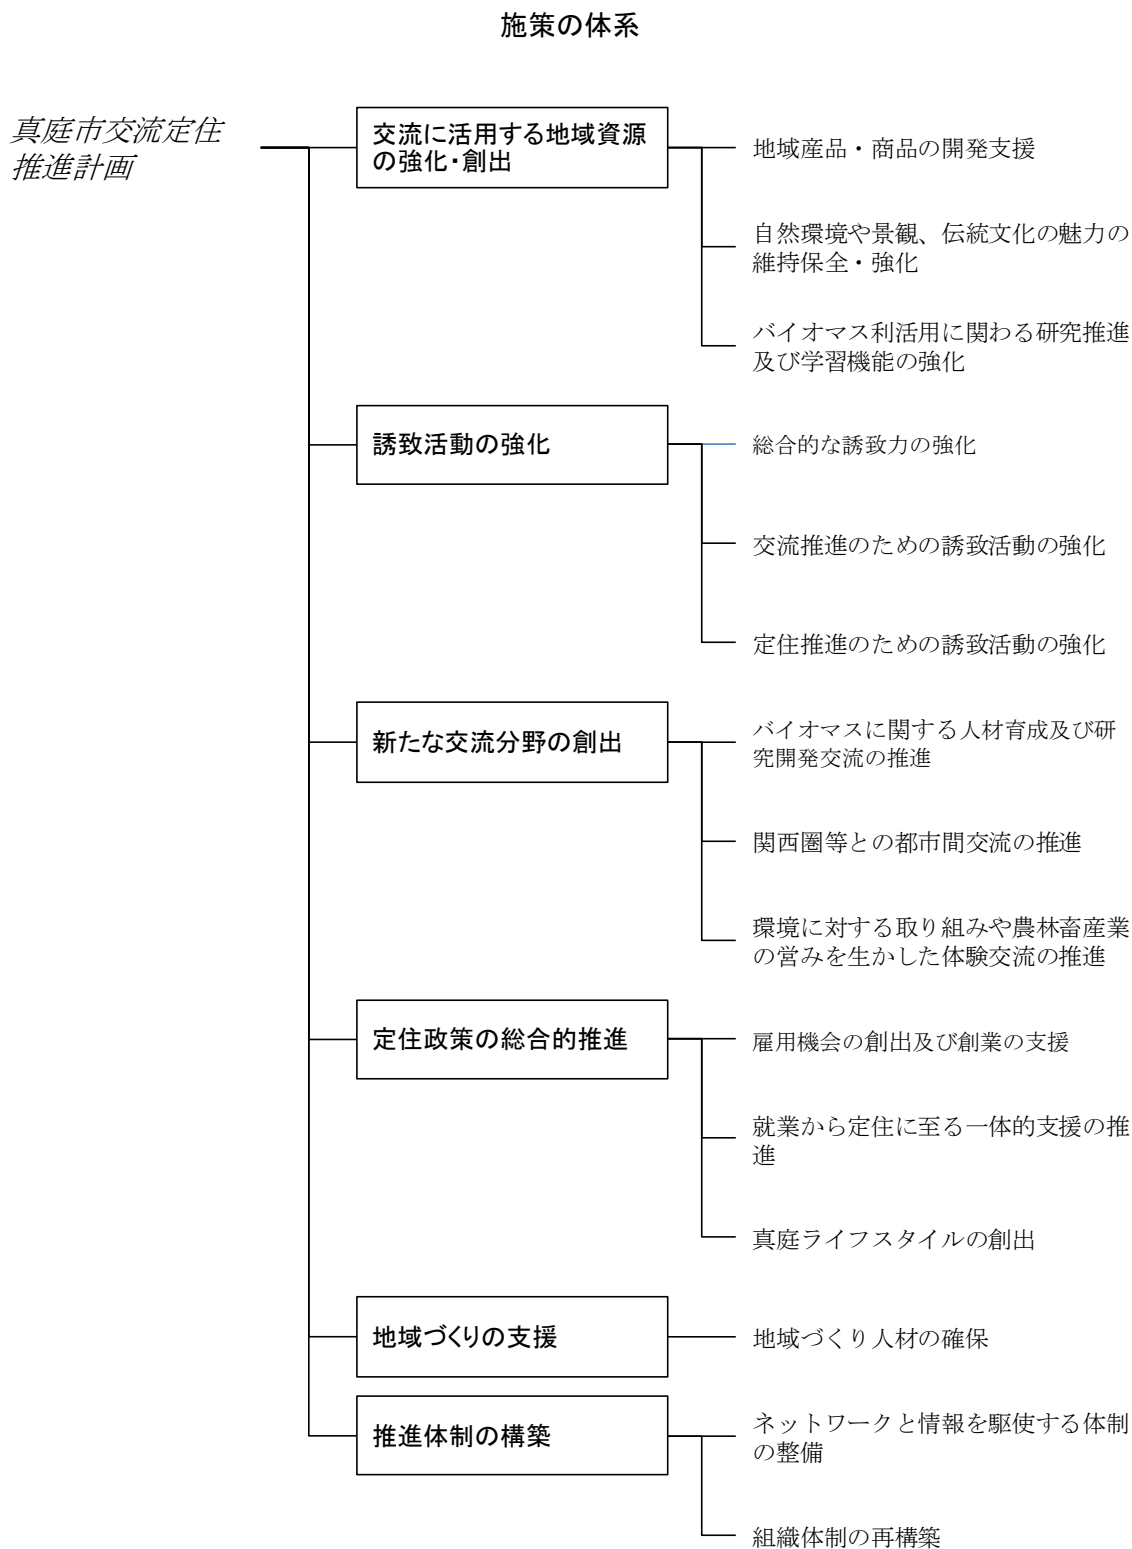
施策の体系

真庭市交流定住推進計画

交流に活用する地域資源の強化･創出

地域産品・商品の開発支援

自然環境や景観、伝統文化の魅力の維持保全・強化

バイオマス利活用に関わる研究推進及び学習機能の強化

誘致活動の強化

総合的な誘致力の強化

交流推進のための誘致活動の強化

定住推進のための誘致活動の強化

新たな交流分野の創出

バイオマスに関する人材育成及び研究開発交流の推進

関西圏等との都市間交流の推進

環境に対する取り組みや農林畜産業の営みを生かした体験交流の推進

定住政策の総合的推進

雇用機会の創出及び創業の支援

就業から定住に至る一体的支援の推進

真庭ライフスタイルの創出

地域づくりの支援

地域づくり人材の確保

推進体制の構築

ネットワークと情報を駆使する体制の整備

組織体制の再構築